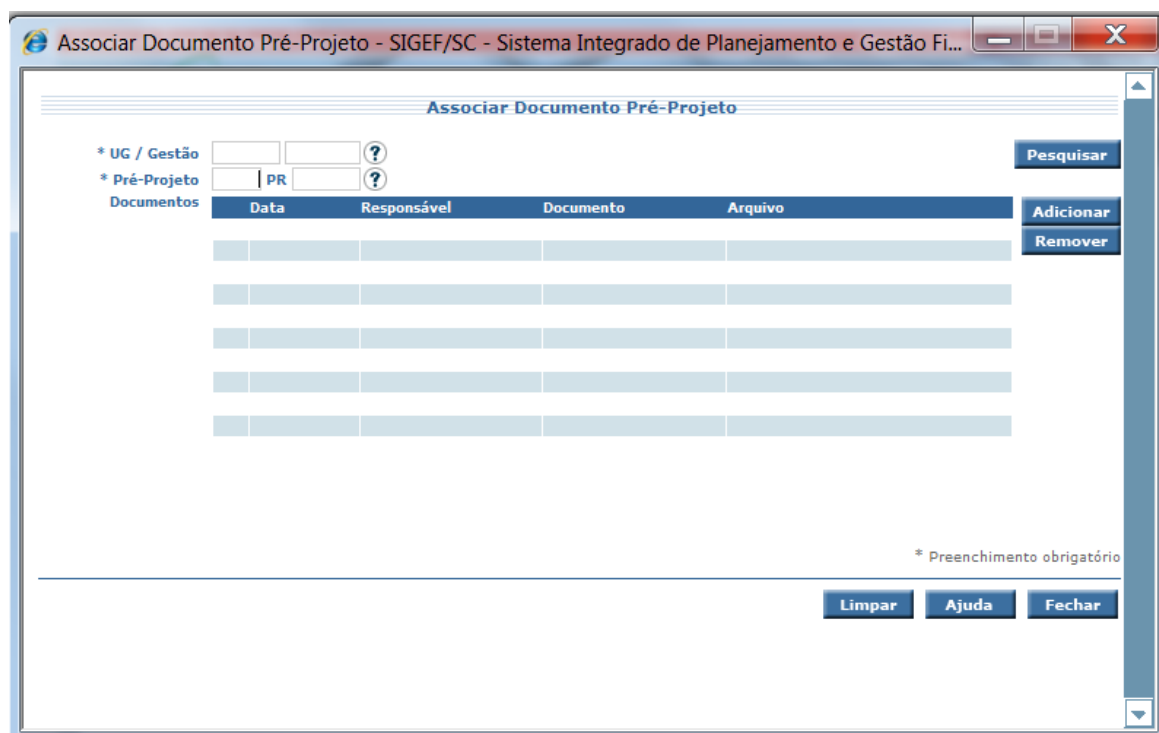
Associar Documento Pré-Projeto - SIGEF/SC - Sistema Integrado de Planejamento e Gestão Fi...

Associar Documento Pré-Projeto

* UG / Gestão ?
* Pré-Projeto PR ?
Documentos

| Data | Responsável | Documento | Arquivo |
|---|---|---|---|
| | | | |
| | | | |
| | | | |
| | | | |
| | | | |

Pesquisar
Adicionar
Remover

* Preenchimento obrigatório

Limpar Ajuda Fechar